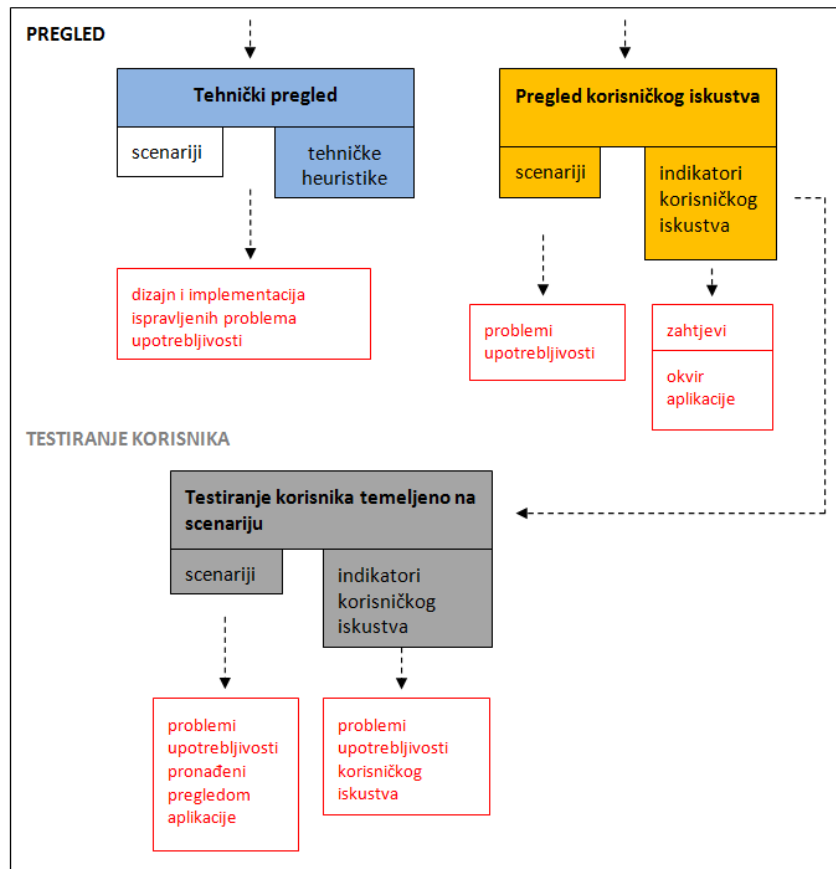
PREGLED

Tehnički pregled

scenariji

tehničke heuristike

dizajn i implementacija ispravljenih problema upotrebljivosti

Pregled korisničkog iskustva

scenariji

indikatori korisničkog iskustva

problemi upotrebljivosti

zahtjevi

okvir aplikacije

TESTIRANJE KORISNIKA

Testiranje korisnika temeljeno na scenariju

scenariji

indikatori korisničkog iskustva

problemi upotrebljivosti pronađeni pregledom aplikacije

problemi upotrebljivosti korisničkog iskustva